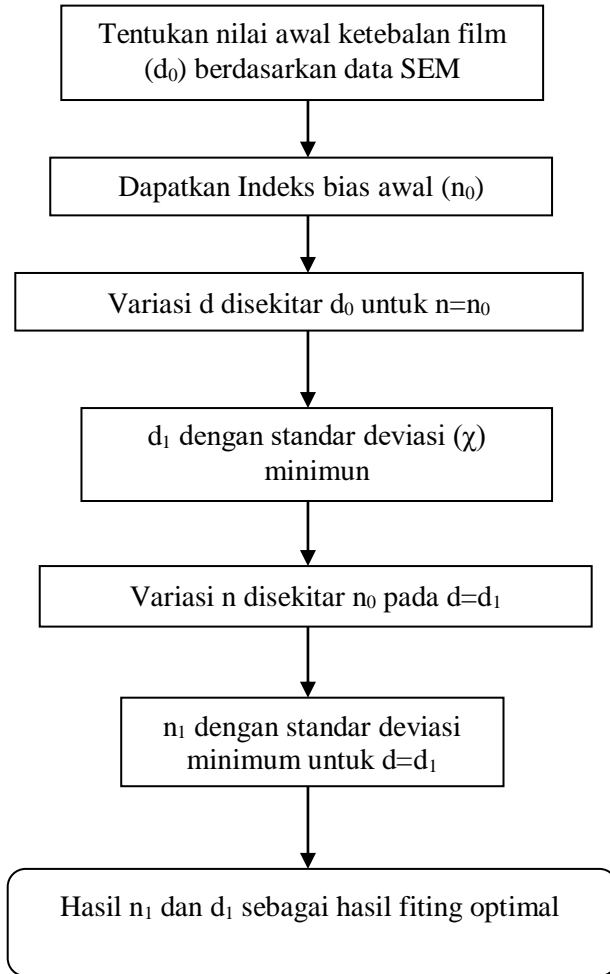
Tentukan nilai awal ketebalan film ($d_0$) berdasarkan data SEM

Dapatkan Indeks bias awal ($n_0$)

Variasi d disekitar $d_0$ untuk $n=n_0$

$d_1$ dengan standar deviasi ($\chi$) minimun

Variasi n disekitar $n_0$ pada $d=d_1$

$n_1$ dengan standar deviasi minimum untuk $d=d_1$

Hasil $n_1$ dan $d_1$ sebagai hasil fiting optimal